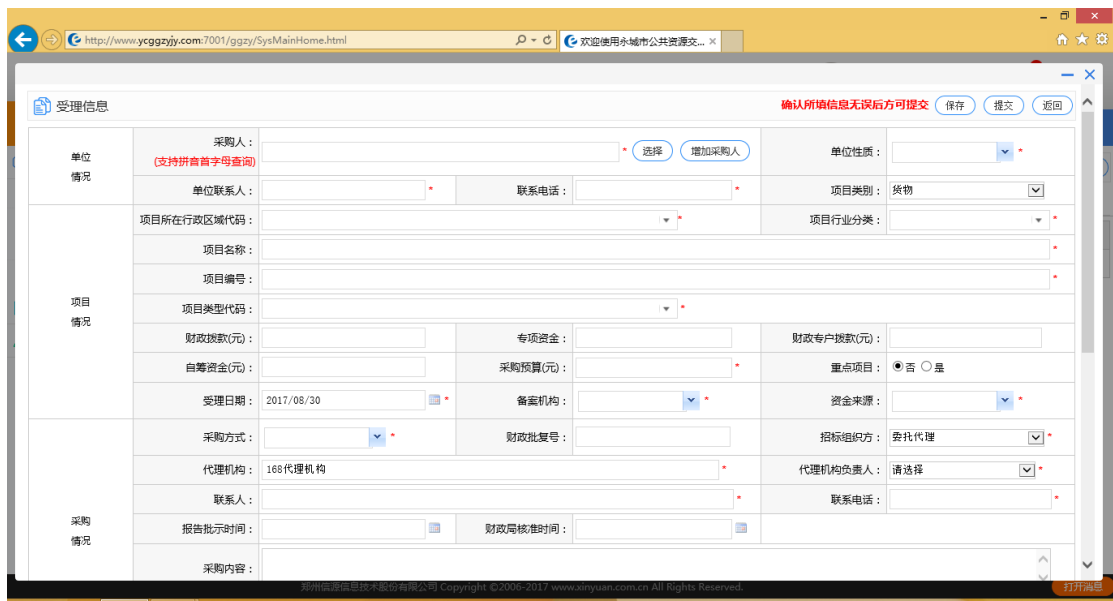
http://www.ycggzyjy.com:7001/ggzy/SysMainHome.html

欢迎使用永城市公共资源交...

受理信息

确认所填信息无误后方可提交 保存 提交 返回

| | | | | | |
|---|---|---|---|---|---|
| 单位情况 | 采购人：(支持拼音首字母查询) | * 选择 增加采购人 | | 单位性质： | * |
| | 单位联系人： | * | 联系电话： | * | 项目类别： 货物 |
| 项目情况 | 项目所在行政区域代码： | * | | 项目行业分类： | * |
| | 项目名称： | * | | | |
| | 项目编号： | * | | | |
| | 项目类型代码： | * | | | |
| | 财政拨款(元)： | | 专项资金： | | 财政专户拨款(元)： |
| | 自筹资金(元)： | | 采购预算(元)： | * | 重点项目： ◉否 ○是 |
| | 受理日期： | 2017/08/30 * | 备案机构： | * | 资金来源： * |
| 采购情况 | 采购方式： | * | 财政批复号： | | 招标组织方： 委托代理 * |
| | 代理机构： | 168代理机构 * | | | 代理机构负责人： 请选择 * |
| | 联系人： | * | | | 联系电话： * |
| | 报告批示时间： | | 财政局核准时间： | | |
| | 采购内容： | | | | |

郑州信源信息技术股份有限公司 Copyright ©2006-2017 www.xinyuan.com.cn All Rights Reserved.

打开消息